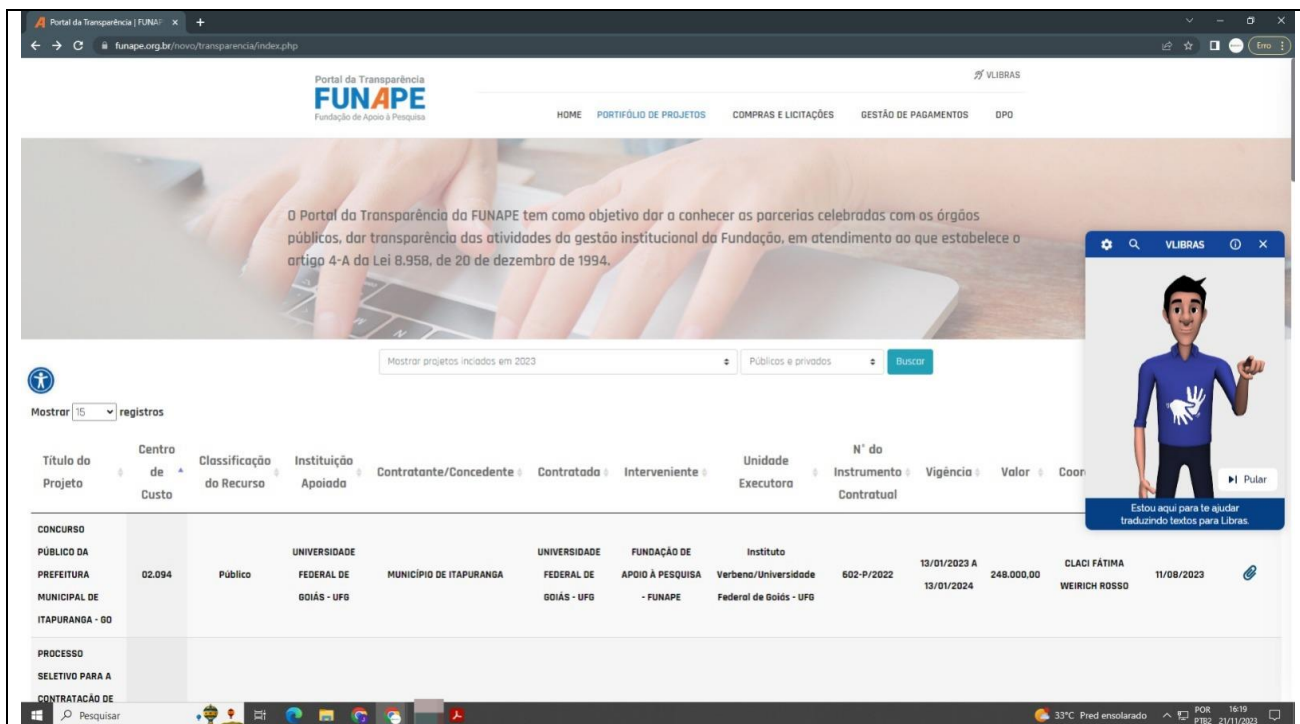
Portal da Transparência | FUNAP ×  +

funape.org.br/novo/transparencia/index.php

Erro

Portal da Transparência
FUNAPE
Fundação de Apoio à Pesquisa

VLIBRAS

HOME  PORTIFÓLIO DE PROJETOS  COMPRAS E LICITAÇÕES  GESTÃO DE PAGAMENTOS  DPO

O Portal da Transparência da FUNAPE tem como objetivo dar a conhecer as parcerias celebradas com os órgãos públicos, dar transparência das atividades da gestão institucional da Fundação, em atendimento ao que estabelece o artigo 4-A da Lei 8.958, de 20 de dezembro de 1994.

VLIBRAS

Pular

Estou aqui para te ajudar traduzindo textos para Libras.

Mostrar projetos iniciados em 2023  Públicos e privados  Buscar

Mostrar 15 registros

| Título do Projeto | Centro de Custo | Classificação do Recurso | Instituição Apoiada | Contratante/Concedente | Contratada | Interveniente | Unidade Executora | N° do Instrumento Contratual | Vigência | Valor | Coor | | |
|---|---|---|---|---|---|---|---|---|---|---|---|---|---|
| CONCURSO PÚBLICO DA PREFEITURA MUNICIPAL DE ITAPURANGA - GO | 02.094 | Público | UNIVERSIDADE FEDERAL DE GOIÁS - UFG | MUNICÍPIO DE ITAPURANGA | UNIVERSIDADE FEDERAL DE GOIÁS - UFG | FUNDAÇÃO DE APOIO À PESQUISA - FUNAPE | Instituto Verbena/Universidade Federal de Goiás - UFG | 602-P/2022 | 13/01/2023 A 13/01/2024 | 248.000,00 | CLACI FÁTIMA WEIRICH ROSSO | 11/08/2023 | |
| PROCESSO SELETIVO PARA A CONTRATACÃO DE | | | | | | | | | | | | | |

Pesquisar

33°C Pred ensolarado  POR PTB2  16:19  21/11/2023